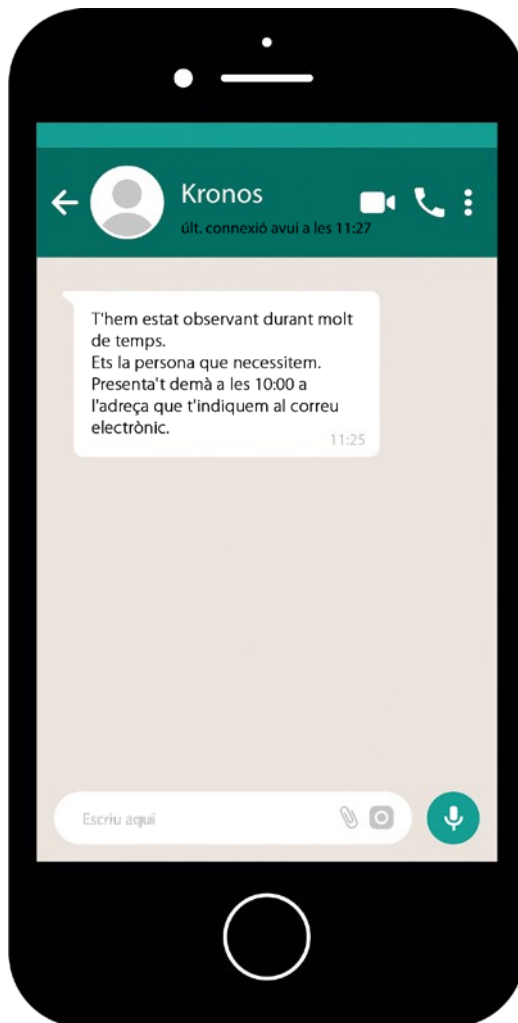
Kronos
últ. connexió avui a les 11:27

T'hem estat observant durant molt de temps.
Ets la persona que necessitem.
Presenta't demà a les 10:00 a l'adreça que t'indiquem al correu electrònic.
11:25

Escriu aquí